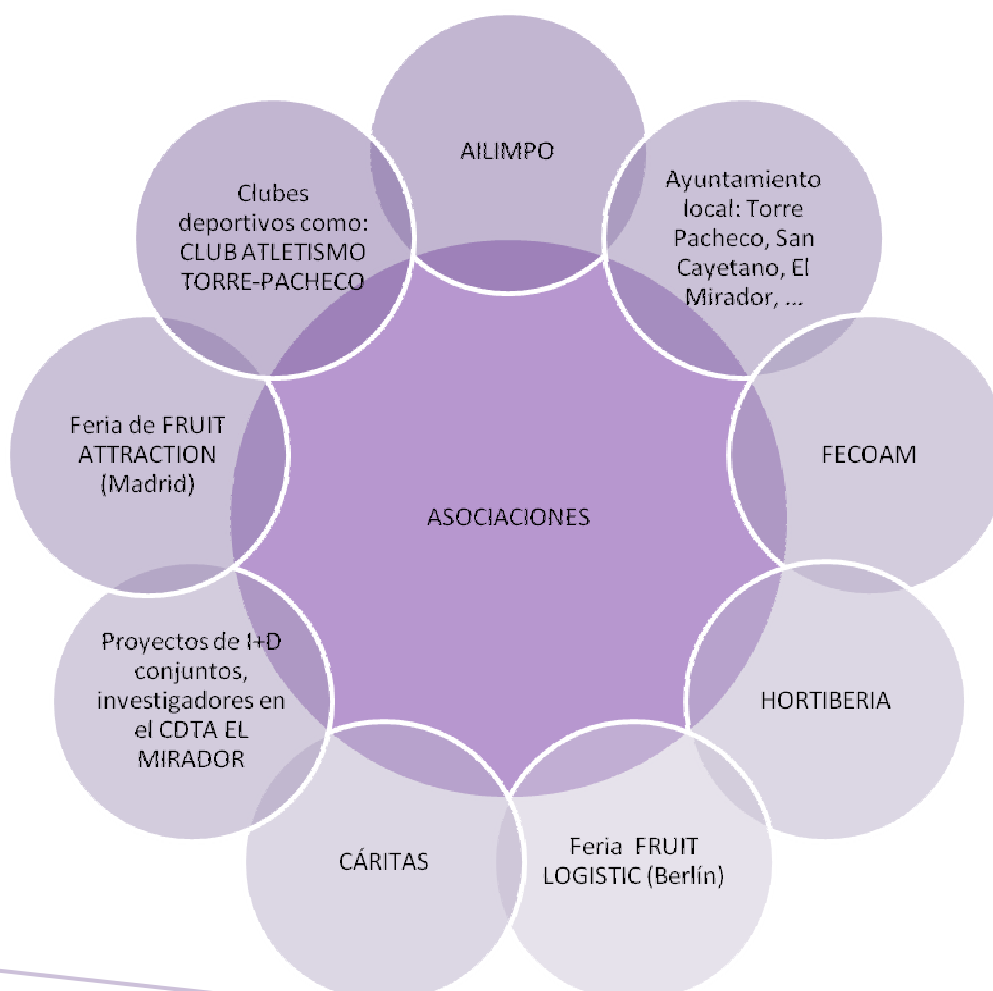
AILIMPO

Ayuntamiento local: Torre Pacheco, San Cayetano, El Mirador, ...

FECOAM

HORTIBERIA

Feria FRUIT LOGISTIC (Berlín)

CÁRITAS

Proyectos de I+D conjuntos, investigadores en el CDTA EL MIRADOR

Feria de FRUIT ATTRACTION (Madrid)

Clubes deportivos como: CLUB ATLETISMO TORRE-PACHECO

ASOCIACIONES